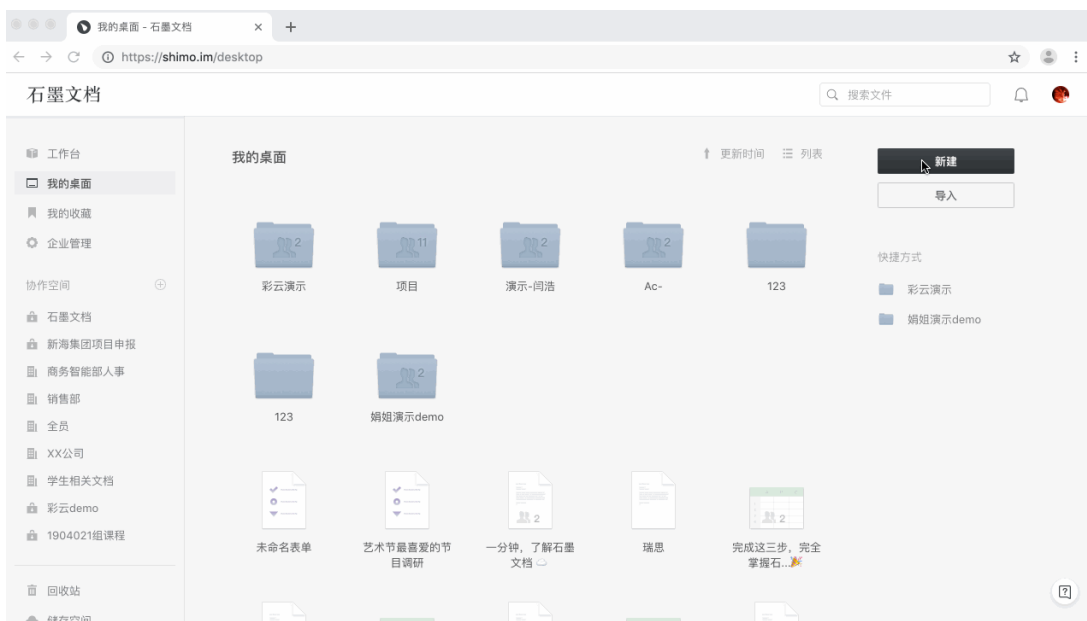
我的桌面 - 石墨文档 ×

https://shimo.im/desktop

石墨文档

搜索文件

工作台
我的桌面
我的收藏
企业管理

协作空间
石墨文档
新海集团项目申报
商务智能部人事
销售部
全员
XX公司
学生相关文档
彩云demo
1904021组课程

回收站
储存空间

我的桌面

更新时间 列表

新建
导入

快捷方式
彩云演示
娟姐演示demo

2
彩云演示
11
项目
2
演示-闫浩
2
Ac-
123
123
2
娟姐演示demo

未命名表单
艺术节最喜爱的节目调研
2
一分钟，了解石墨文档
瑞思
2
完成这三步，完全掌握石...

?